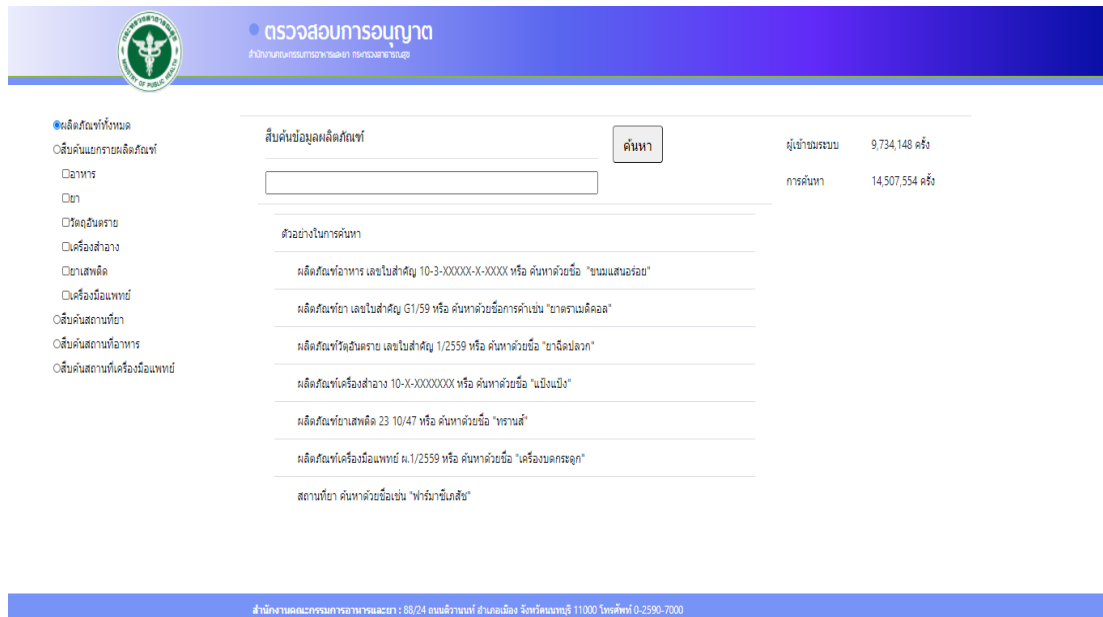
MINISTRY OF PUBLIC HEALTH

ตรวจสอบการอนุญาต
สำนักงานคณะกรรมการอาหารและยา กระทรวงสาธารณสุข

ผลิตภัณฑ์ทั้งหมด
สืบค้นแยกรายผลิตภัณฑ์
อาหาร
ยา
วัตถุอันตราย
เครื่องสำอาง
ยาเสพติด
เครื่องมือแพทย์
สืบค้นสถานที่ยา
สืบค้นสถานที่อาหาร
สืบค้นสถานที่เครื่องมือแพทย์

สืบค้นข้อมูลผลิตภัณฑ์

ค้นหา

ผู้เข้าชมระบบ 9,734,148 ครั้ง
การค้นหา 14,507,554 ครั้ง

ตัวอย่างในการค้นหา

ผลิตภัณฑ์อาหาร เลขใบสำคัญ 10-3-XXXXX-X-XXXX หรือ ค้นหาด้วยชื่อ "ขนมแสนอร่อย"

ผลิตภัณฑ์ยา เลขใบสำคัญ G1/59 หรือ ค้นหาด้วยชื่อการค้าเช่น "ยาคราเมดิคอล"

ผลิตภัณฑ์วัตถุอันตราย เลขใบสำคัญ 1/2559 หรือ ค้นหาด้วยชื่อ "ยาฉีดปลวก"

ผลิตภัณฑ์เครื่องสำอาง 10-X-XXXXXXX หรือ ค้นหาด้วยชื่อ "แป้งแป้ง"

ผลิตภัณฑ์ยาเสพติด 23 10/47 หรือ ค้นหาด้วยชื่อ "ทรามส์"

ผลิตภัณฑ์เครื่องมือแพทย์ ผ.1/2559 หรือ ค้นหาด้วยชื่อ "เครื่องบดกระดูก"

สถานที่ยา ค้นหาด้วยชื่อเช่น "ฟาร์มาซีเภสัช"

สำนักงานคณะกรรมการอาหารและยา : 88/24 ถนนติวานนท์ อำเภอเมือง จังหวัดนนทบุรี 11000 โทรศัพท์ 0-2590-7000